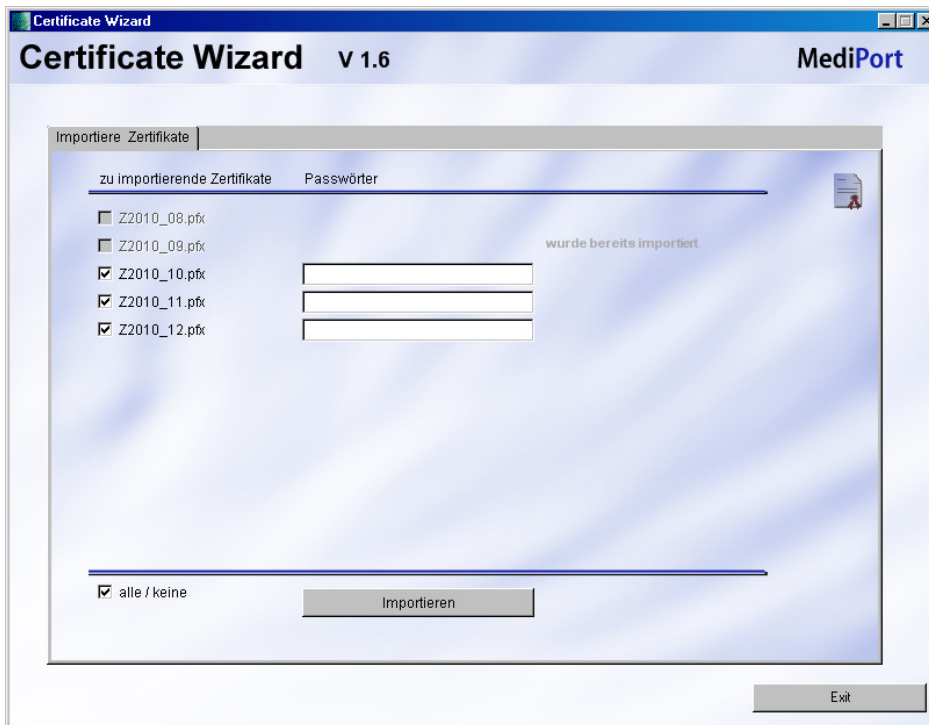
Certificate Wizard

Certificate Wizard V 1.6

MediPort

Importiere Zertifikate

zu importierende Zertifikate

Passwörter

Z2010_08.pfx

Z2010_09.pfx

wurde bereits importiert

Z2010_10.pfx

Z2010_11.pfx

Z2010_12.pfx

alle / keine

Importieren

Exit